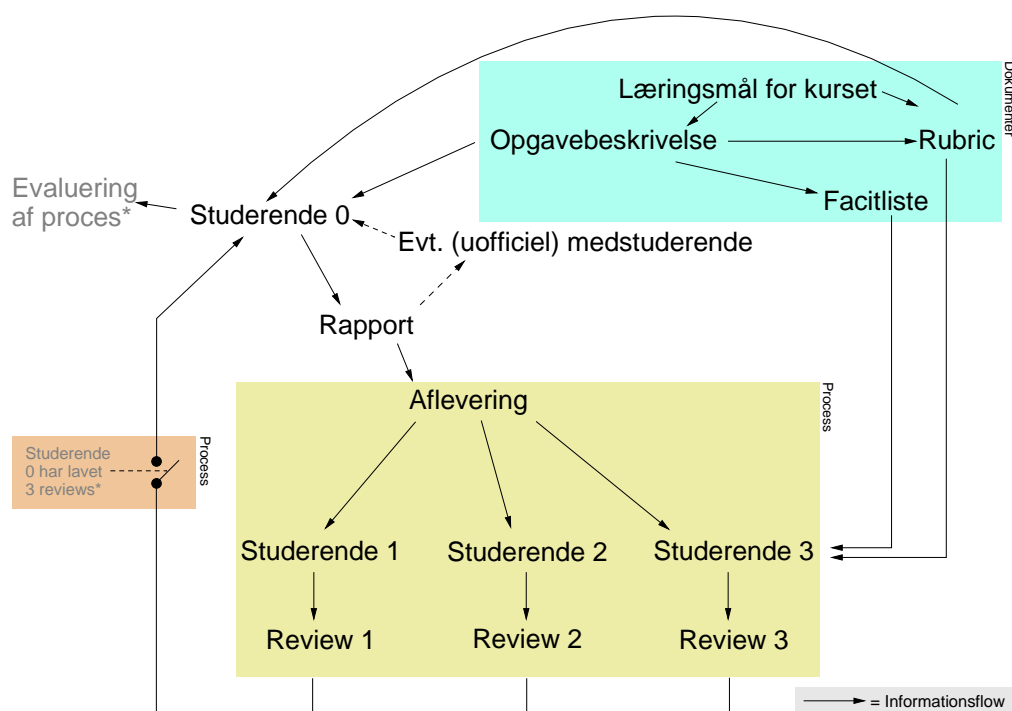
Dokumenter

Læringsmål for kurset

Opgavebeskrivelse

Rubric

Facitliste

Evaluering af proces*

Studerende 0

Evt. (uofficiel) medstuderende

Rapport

Process

Aflevering

Studerende 0 har lavet 3 reviews*

Process

Studerende 1

Studerende 2

Studerende 3

Review 1

Review 2

Review 3

= Informationsflow